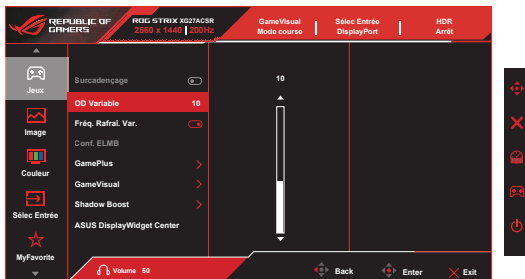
REPUBLIC OF GAMERS

ROG STRIX XG27ACSR
2560 x 1440 | 200Hz

GameVisual
Mode course

Sélec Entrée
DisplayPort

HDR
Arrêt

Jeux

Image

Couleur

Sélec Entrée

MyFavorite

Surcadençage

OD Variable 10

Fréq. Rafral. Var.

Conf. ELMB

GamePlus

GameVisual

Shadow Boost

ASUS DisplayWidget Center

10

Volume 50

Back

Enter

Exit